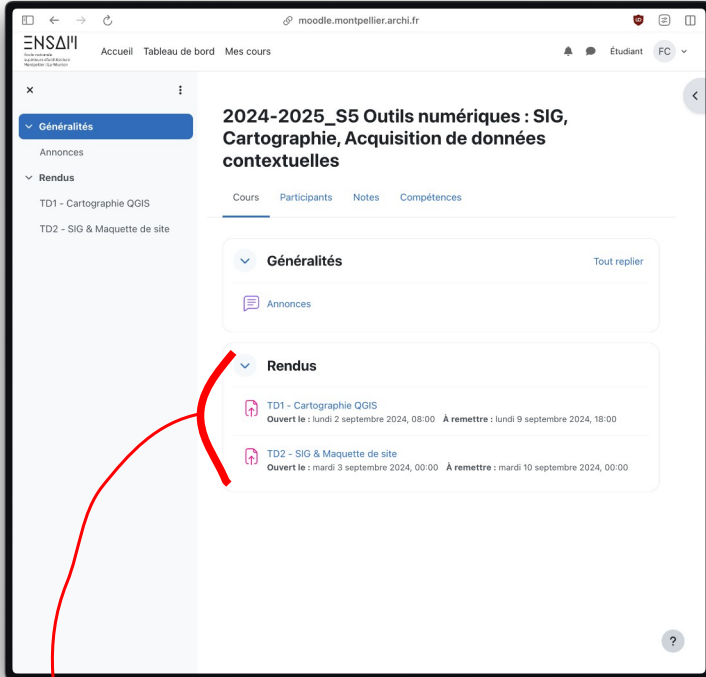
moodle.montpellier.archi.fr

ENSAM
École nationale supérieure d'architecture Montpellier La Réunion

Accueil Tableau de bord Mes cours

Étudiant FC

×

Généralités

Annonces

Rendus

TD1 - Cartographie QGIS

TD2 - SIG & Maquette de site

2024-2025_S5 Outils numériques : SIG, Cartographie, Acquisition de données contextuelles

Cours Participants Notes Compétences

Généralités

Tout replier

Annonces

Rendus

TD1 - Cartographie QGIS
**Ouvert le :** lundi 2 septembre 2024, 08:00 **À remettre :** lundi 9 septembre 2024, 18:00

TD2 - SIG & Maquette de site
**Ouvert le :** mardi 3 septembre 2024, 00:00 **À remettre :** mardi 10 septembre 2024, 00:00

?